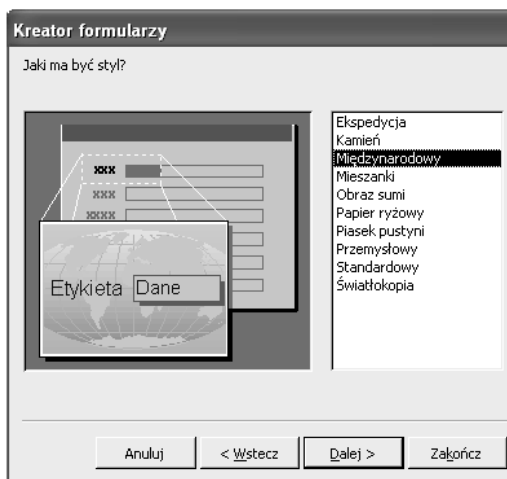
Kreator formularzy

Jaki ma być styl?

XXX
XXX
XXXX

Etykieta Dane

Ekspedycja
Kamień
Międzynarodowy
Mieszanki
Obraz sumi
Papier ryżowy
Piasek pustyni
Przemysłowy
Standardowy
Światłokopia

Anuluj
< Wstecz
Dalej >
Zakończ